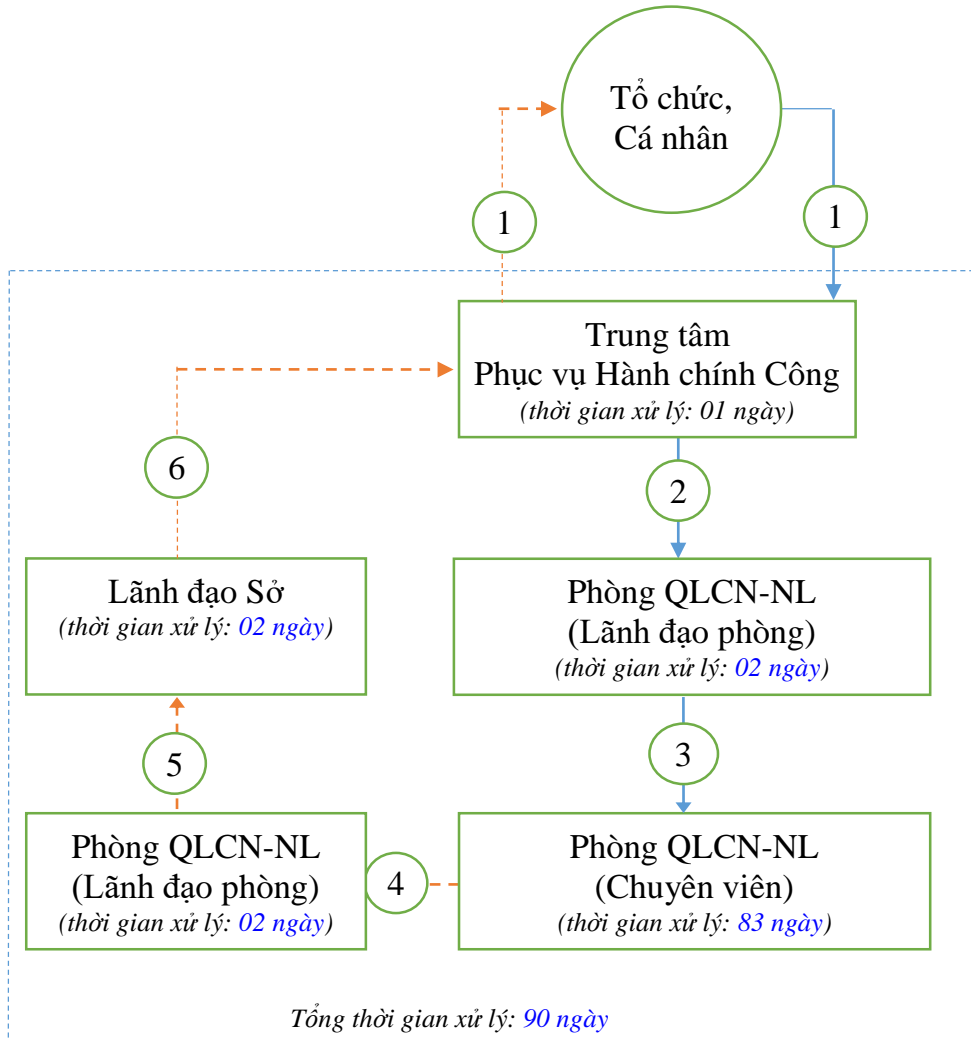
Tổ chức, Cá nhân

1

1

Trung tâm
Phục vụ Hành chính Công
(thời gian xử lý: 01 ngày)

2

Phòng QLCN-NL
(Lãnh đạo phòng)
(thời gian xử lý: 02 ngày)

3

Phòng QLCN-NL
(Chuyên viên)
(thời gian xử lý: 83 ngày)

4

Phòng QLCN-NL
(Lãnh đạo phòng)
(thời gian xử lý: 02 ngày)

5

Lãnh đạo Sở
(thời gian xử lý: 02 ngày)

6

Tổng thời gian xử lý: 90 ngày